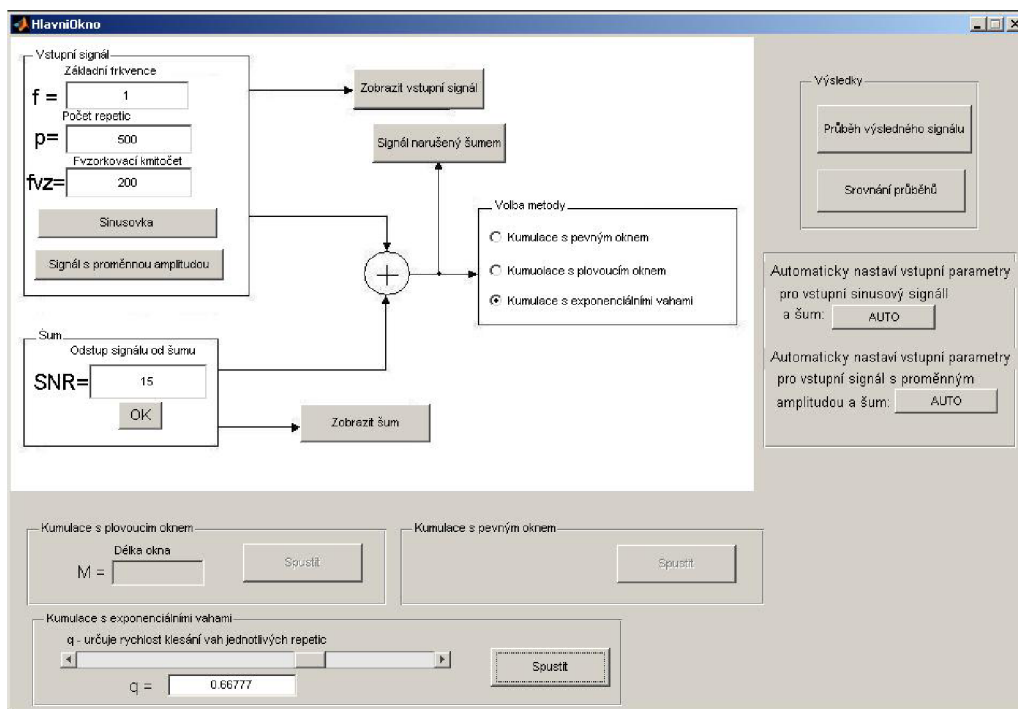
HlavniOkno

Vstupní signál
Základní frkvence
f = 1
Počet repetic
p= 500
Fvzorkovací kmitočet
fvz= 200
Sinusovka
Signál s proměnnou amplitudou

Zobrazit vstupní signál
Signál narušený šumem

Volba metody
Kumulace s pevným oknem
Kumuolace s plovoucím oknem
Kumulace s exponenciálními vahami

Výsledky
Průběh výsledného signálu
Srovnání průběhů

Automaticky nastaví vstupní parametry pro vstupní sinusový signáll a šum: AUTO

Automaticky nastaví vstupní parametry pro vstupní signál s proměnným amplitudou a šum: AUTO

Šum
Odstup signálu od šumu
SNR= 15
OK
Zobrazit šum

Kumulace s plovoucím oknem
Délka okna
M =
Spustit

Kumulace s pevným oknem
Spustit

Kumulace s exponenciálními vahami
q - určuje rychlost klesání vah jednotlivých repetic
q = 0.66777
Spustit